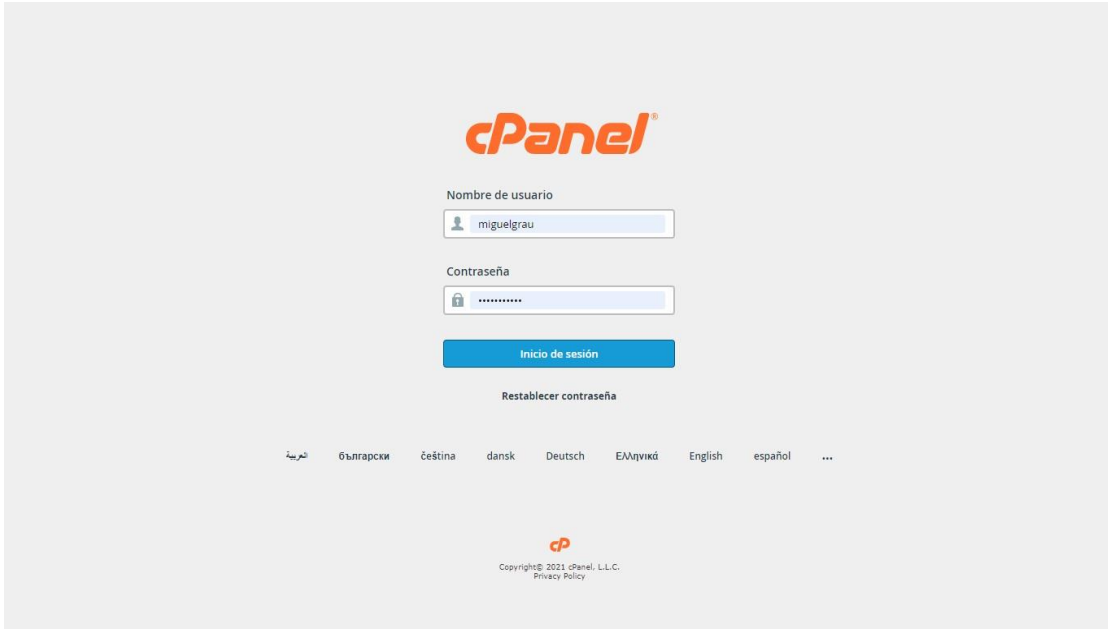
cPanel®

Nombre de usuario

miguelgrau

Contraseña

•••••••••••

Inicio de sesión

Restablecer contraseña

العربية български čeština dansk Deutsch Ελληνικά English español ...

cP

Copyright© 2021 cPanel, L.L.C.
Privacy Policy